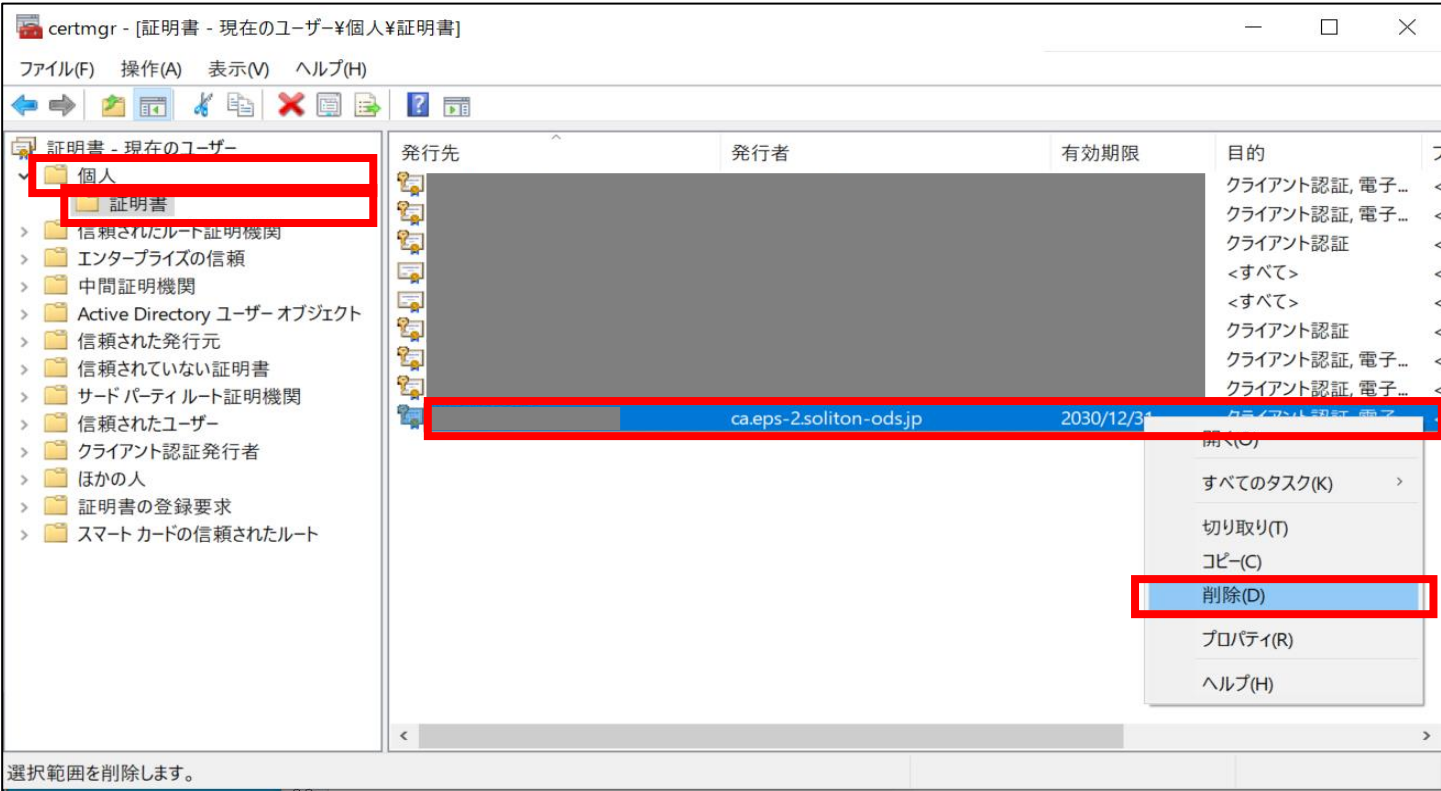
certmgr - [証明書 - 現在のユーザー¥個人¥証明書]

ファイル(F) 操作(A) 表示(V) ヘルプ(H)

証明書 - 現在のユーザー
個人
証明書
信頼されたルート証明機関
エンタープライズの信頼
中間証明機関
Active Directory ユーザー オブジェクト
信頼された発行元
信頼されていない証明書
サード パーティ ルート証明機関
信頼されたユーザー
クライアント認証発行者
ほかの人
証明書の登録要求
スマート カードの信頼されたルート

| 発行先 | 発行者 | 有効期限 | 目的 |
|---|---|---|---|
| | | | クライアント認証, 電子... |
| | | | クライアント認証, 電子... |
| | | | クライアント認証 |
| | | | <すべて> |
| | | | <すべて> |
| | | | クライアント認証 |
| | | | クライアント認証, 電子... |
| | | | クライアント認証, 電子... |
| | ca.eps-2.soliton-ods.jp | 2030/12/31 | クライアント認証, 電子... |

開く(O)
すべてのタスク(K)
切り取り(T)
コピー(C)
削除(D)
プロパティ(R)
ヘルプ(H)

選択範囲を削除します。